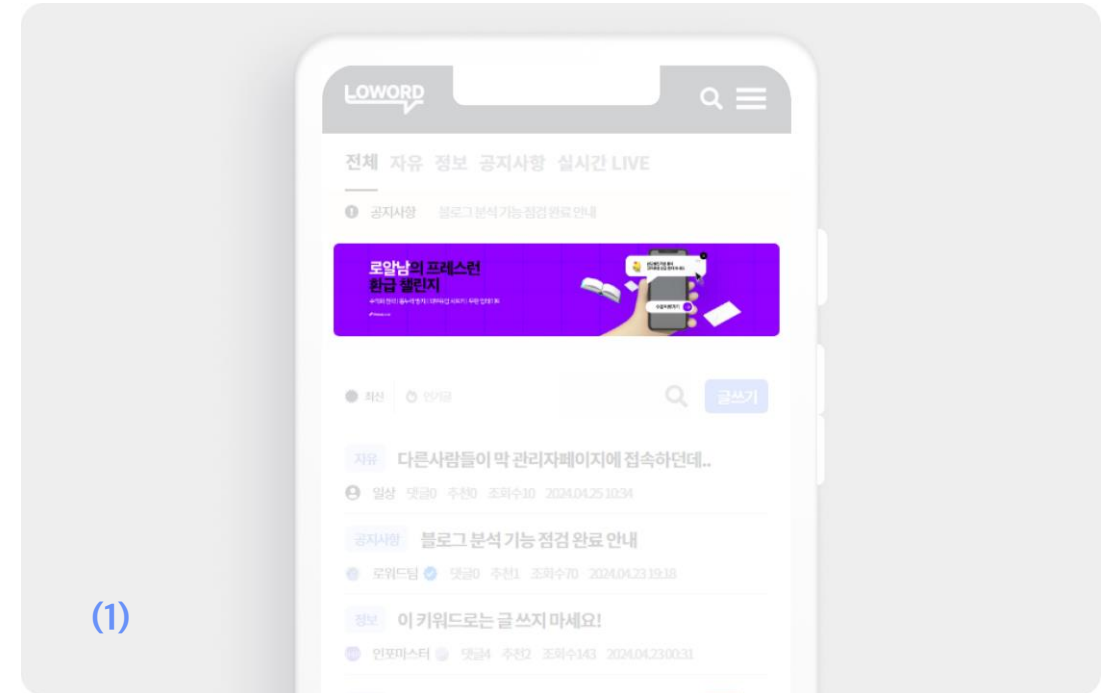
LOWORD

전체 자유 정보 공지사항 실시간 LIVE

공지사항 블로그 분석 기능 점검 완료 안내

로얄님의 프레스런 환급 챌린지

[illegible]

최신 인기글

글쓰기

자유 다른사람들이 막 관리자페이지에 접속하던데..

일상 댓글0 추천0 조회수10 2024.04.25 10:34

공지사항 블로그 분석 기능 점검 완료 안내

로워드팀 댓글0 추천1 조회수70 2024.04.23 19:18

정보 이 키워드로는 글 쓰지 마세요!

인포마스터 댓글4 추천2 조회수143 2024.04.23 00:31

(1)